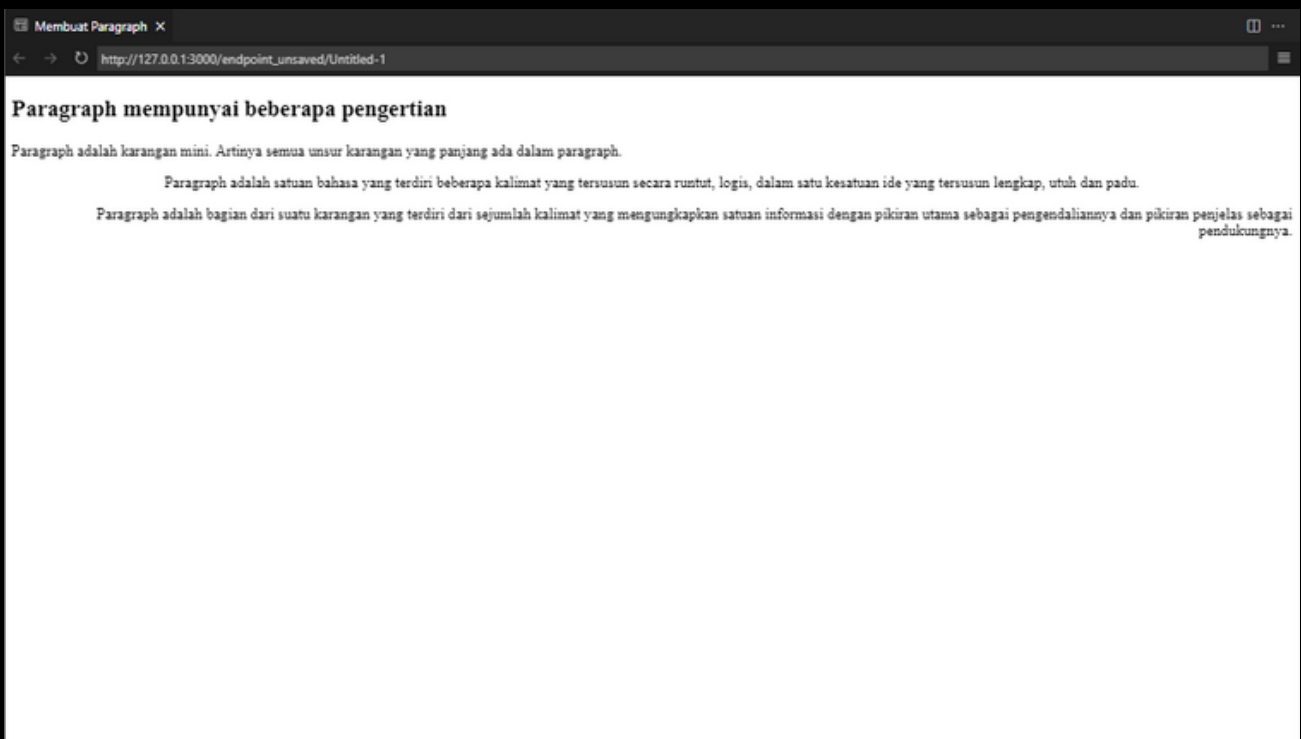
Membuat Paragraph ×

http://127.0.0.1:3000/endpoint_unsaved/Untitled-1

Paragraph mempunyai beberapa pengertian

Paragraph adalah karangan mini. Artinya semua unsur karangan yang panjang ada dalam paragraph.

Paragraph adalah satuan bahasa yang terdiri beberapa kalimat yang tersusun secara runtut, logis, dalam satu kesatuan ide yang tersusun lengkap, utuh dan padu.

Paragraph adalah bagian dari suatu karangan yang terdiri dari sejumlah kalimat yang mengungkapkan satuan informasi dengan pikiran utama sebagai pengendaliannya dan pikiran penjelas sebagai pendukungnya.